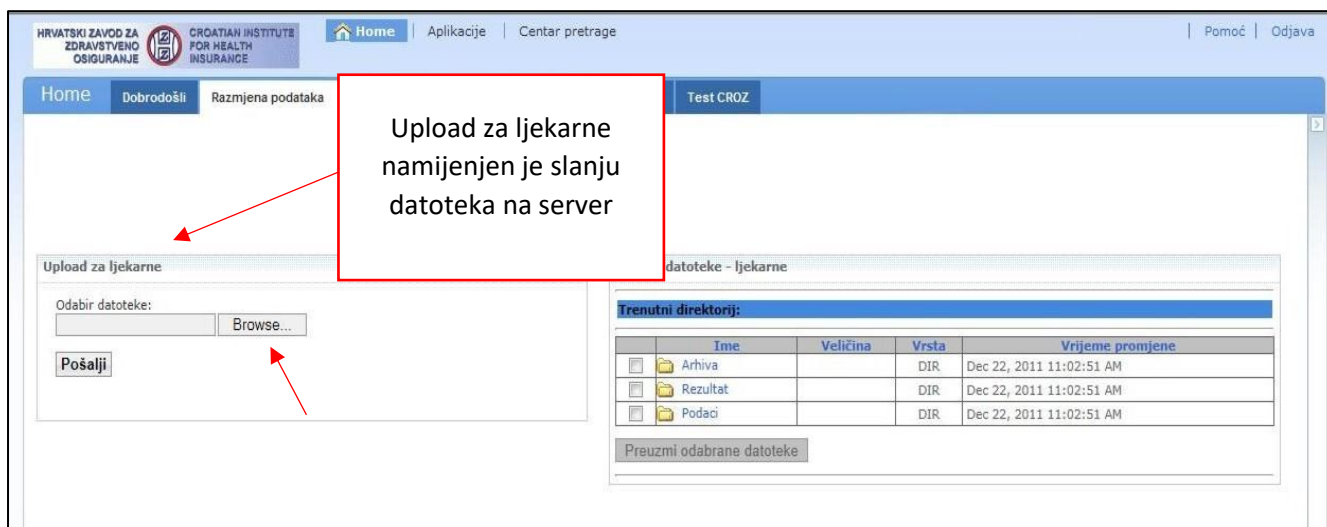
HRVATSKI ZAVOD ZA ZDRAVSTVENO OSIGURANJE

CROATIAN INSTITUTE FOR HEALTH INSURANCE

Home | Aplikacije | Centar pretrage

| Pomoć | Odjava

Home Dobrodošli Razmjena podataka Test CROZ

Upload za ljekarne namijenjen je slanju datoteka na server

Upload za ljekarne

Odabir datoteke:

Browse...

Pošalji

datoteke - ljekarne

Trenutni direktorij:

| | Ime | Veličina | Vrsta | Vrijeme promjene |
|---|---|---|---|---|
| | Arhiva | | DIR | Dec 22, 2011 11:02:51 AM |
| | Rezultat | | DIR | Dec 22, 2011 11:02:51 AM |
| | Podaci | | DIR | Dec 22, 2011 11:02:51 AM |

Preuzmi odabrane datoteke